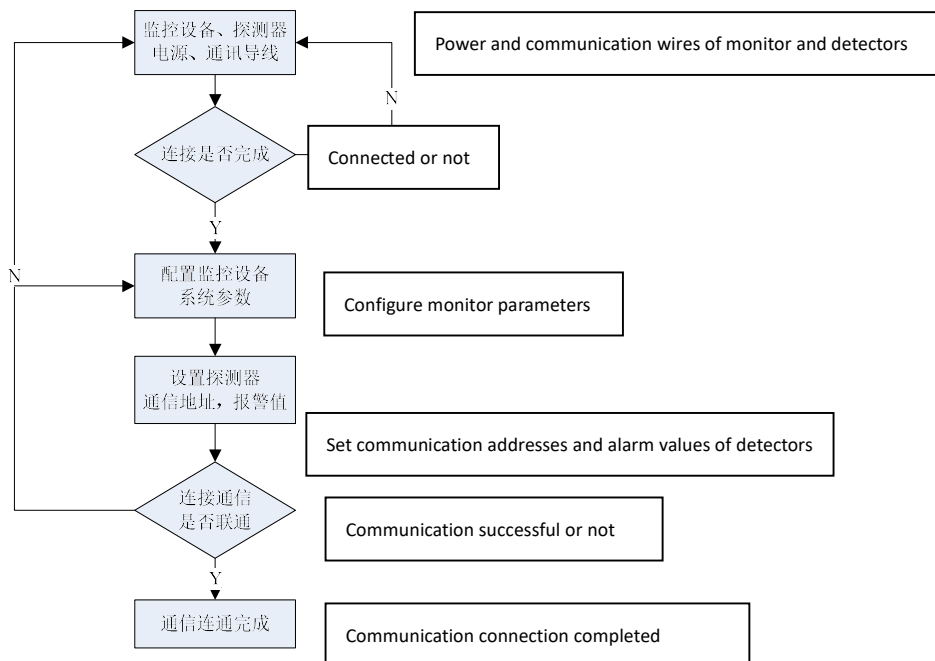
监控设备、探测器电源、通讯导线

Power and communication wires of monitor and detectors

N

连接是否完成

Connected or not

Y

N

配置监控设备系统参数

Configure monitor parameters

设置探测器通信地址，报警值

Set communication addresses and alarm values of detectors

连接通信是否联通

Communication successful or not

Y

通信连通完成

Communication connection completed